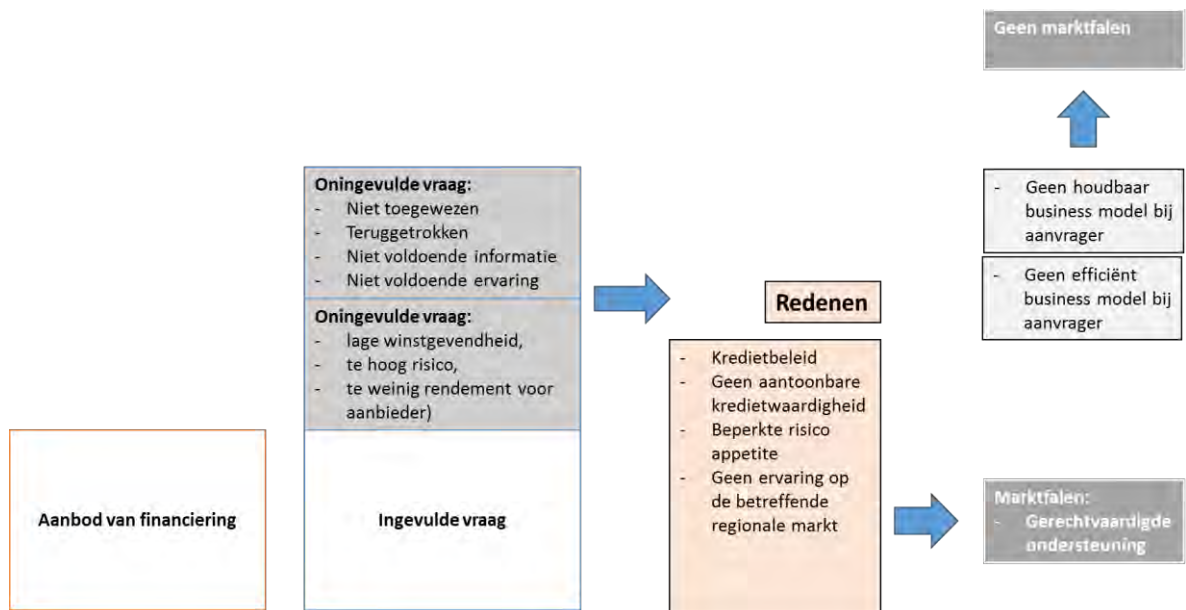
Geen marktfalen

- Geen houdbaar business model bij aanvrager

- Geen efficiënt business model bij aanvrager

Oningevulde vraag:
- Niet toegewezen
- Teruggetrokken
- Niet voldoende informatie
- Niet voldoende ervaring

Oningevulde vraag:
- lage winstgevendheid,
- te hoog risico,
- te weinig rendement voor aanbieder)

Redenen

- Kredietbeleid
- Geen aantoonbare kredietwaardigheid
- Beperkte risico appetite
- Geen ervaring op de betreffende regionale markt

Aanbod van financiering

Ingevulde vraag

Marktfalen:
- Gerechtvaardigde ondersteuning